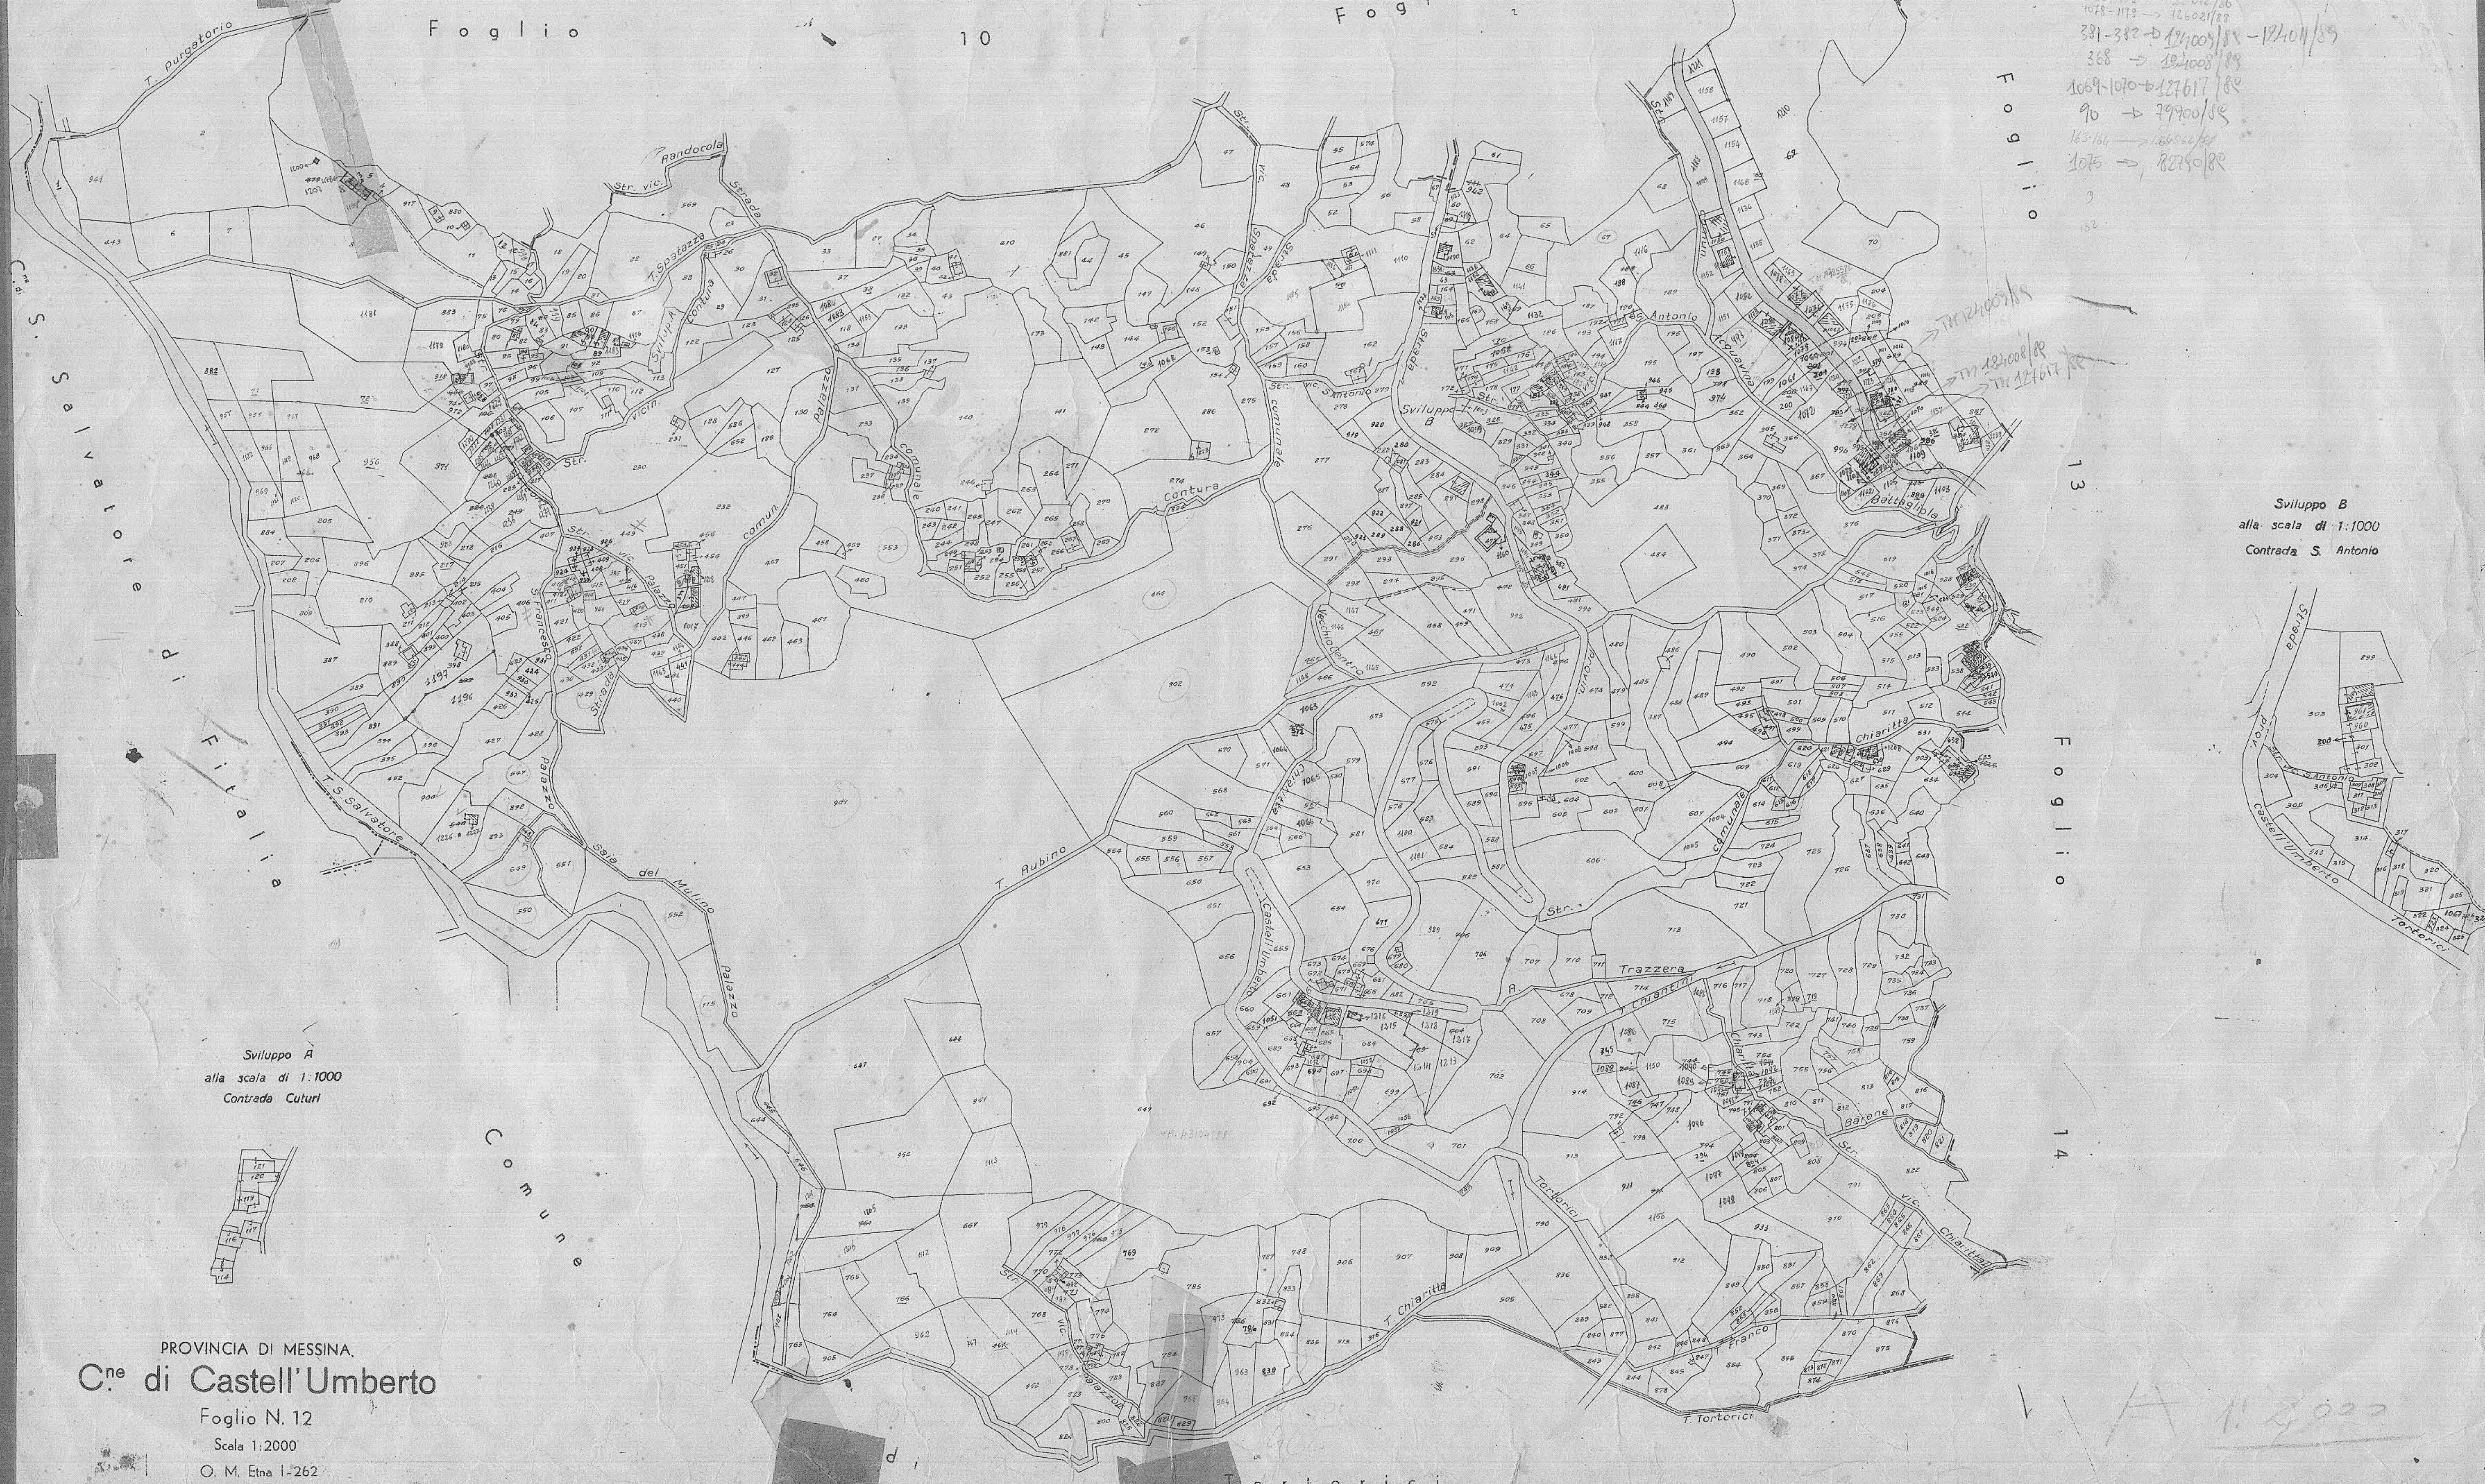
Foglio 10

Foglio

Foglio 13

Foglio 14

381-382 → 124005/88 – 124011/89
368 → 124008/88
1069-1070 → 127617/88
90 → 79900/88
1075 → 82150/88

T. Purgatorio

C.da S. Salvatore di Fitalia

Comune di Tortorici

Str. vic. Randocola

Contura

Palazzo

Comunale

Antonio

Sviluppo B

T. Aubino

Sala del Mulino

Trazzera

Chiaritta

Castell'Umberto

Tortorici

Franco

Baione

T. Chiaritta

T. Tortorici

Sviluppo B
alla scala di 1:1000
Contrada S. Antonio

Sviluppo A
alla scala di 1:1000
Contrada Cuturi

PROVINCIA DI MESSINA
C.ne di Castell'Umberto
Foglio N. 12
Scala 1:2000
O. M. Etna I-262

1:2000